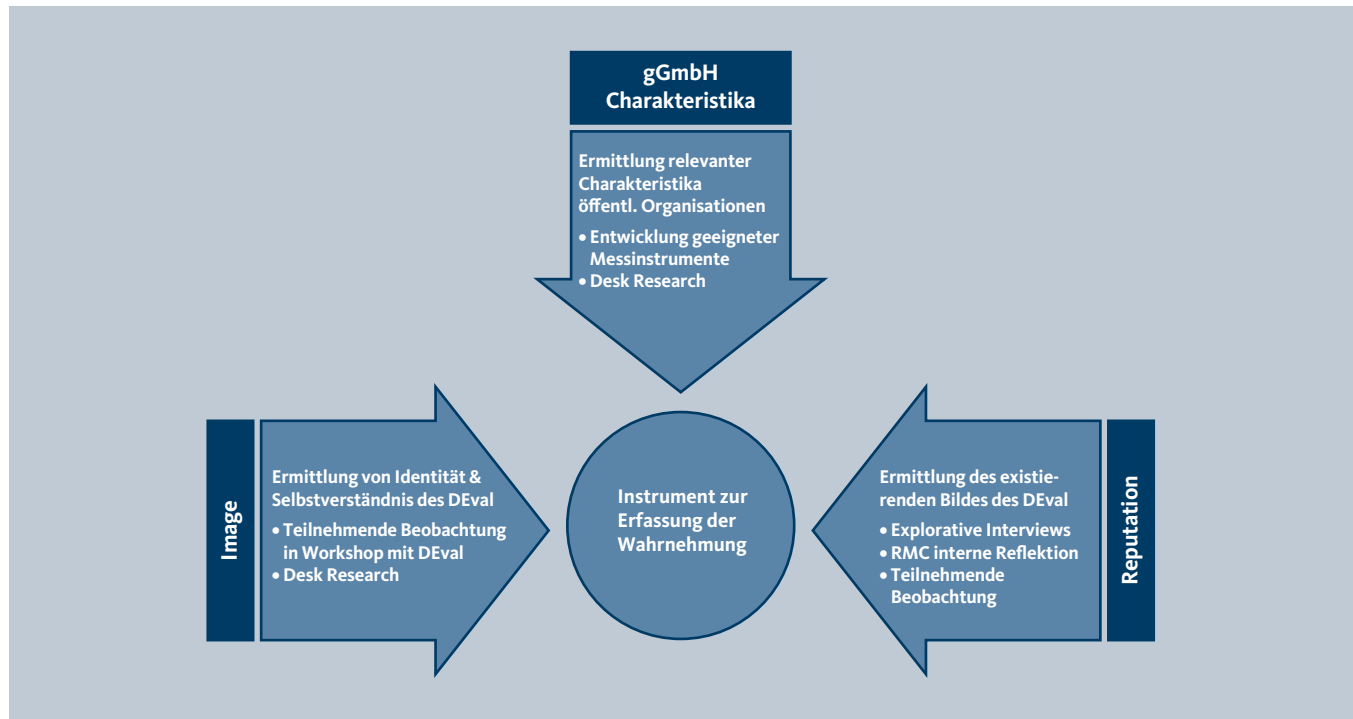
gGmbH Charakteristika

Ermittlung relevanter Charakteristika öffentl. Organisationen

• Entwicklung geeigneter Messinstrumente
• Desk Research

Image

Ermittlung von Identität & Selbstverständnis des DEval

• Teilnehmende Beobachtung in Workshop mit DEval
• Desk Research

Instrument zur Erfassung der Wahrnehmung

Ermittlung des existierenden Bildes des DEval

• Explorative Interviews
• RMC interne Reflektion
• Teilnehmende Beobachtung

Reputation